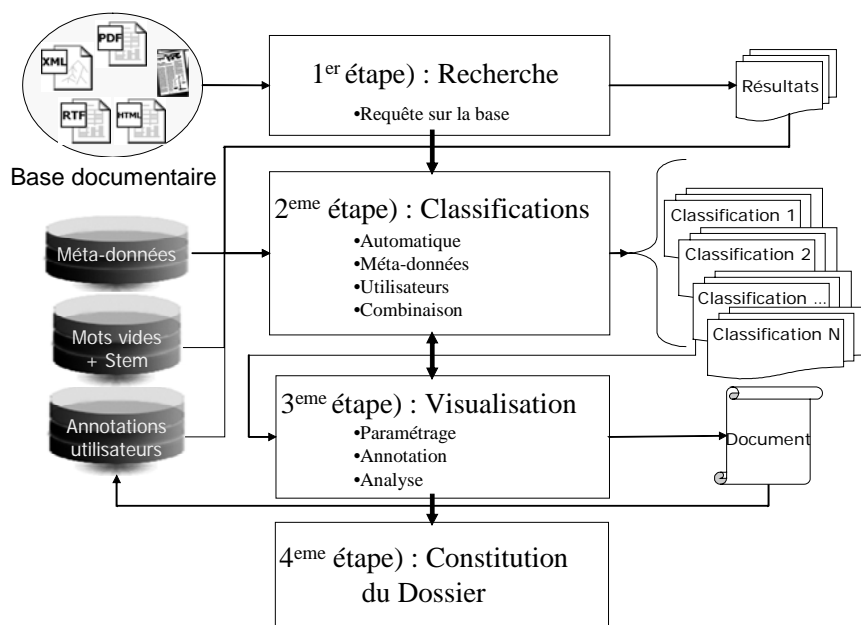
XML
PDF
RTF
HTML

Base documentaire

1$^{er}$ étape) : Recherche
•Requête sur la base

Résultats

Méta-données

Mots vides + Stem

Annotations utilisateurs

2$^{eme}$ étape) : Classifications
•Automatique
•Méta-données
•Utilisateurs
•Combinaison

Classification 1
Classification 2
Classification ...
Classification N

3$^{eme}$ étape) : Visualisation
•Paramétrage
•Annotation
•Analyse

Document

4$^{eme}$ étape) : Constitution du Dossier